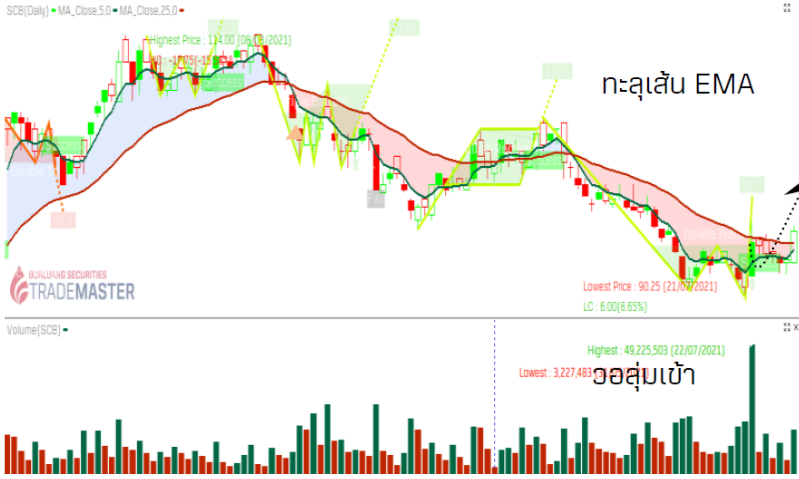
SCB(Daily) ▪ MA_Close,5,0 ▪ MA_Close,25,0

Highest Price : 114.00 (06/05/2021)

LC : -17.75(-15.57%)

ทะลุเส้น EMA

Double

Double

BUALUANG SECURITIES
TRADEMASTER

Lowest Price : 90.25 (21/07/2021)

LC : 6.00(6.65%)

Volume(SCB) ▪

Highest : 49,225,503 (22/07/2021)

Lowest : 3,227,483

วอลุ่มเข้า